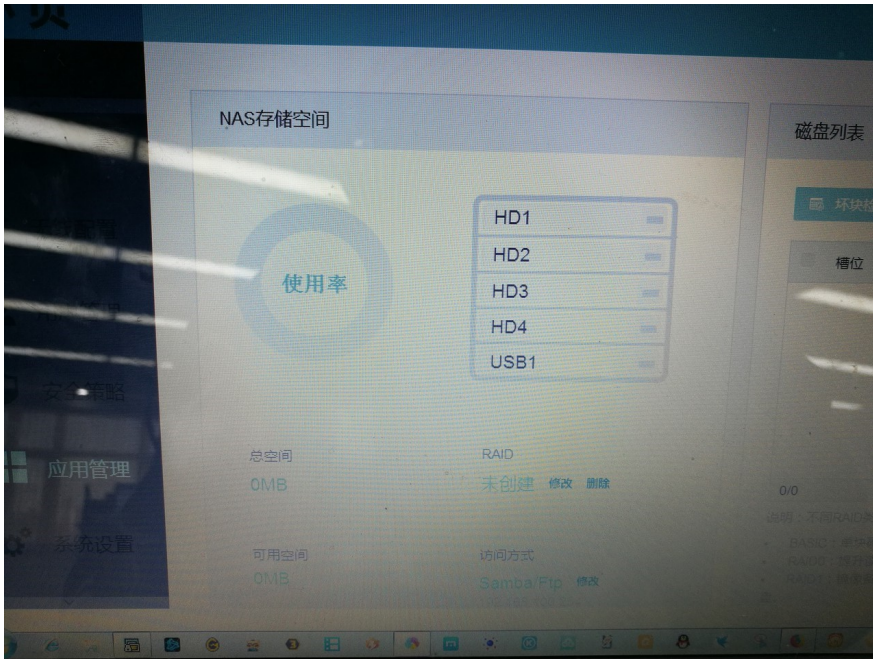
NAS存储空间

使用率

HD1
HD2
HD3
HD4
USB1

总空间
0MB

RAID
未创建 修改 删除

可用空间
0MB

访问方式
Samba/Ftp 修改

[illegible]
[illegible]管理
安全策略
应用管理
系统设置

磁盘列表

环块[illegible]

槽位

0/0

说明：不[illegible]RAID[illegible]
BASIC：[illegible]
RAID0：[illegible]
RAID1：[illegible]